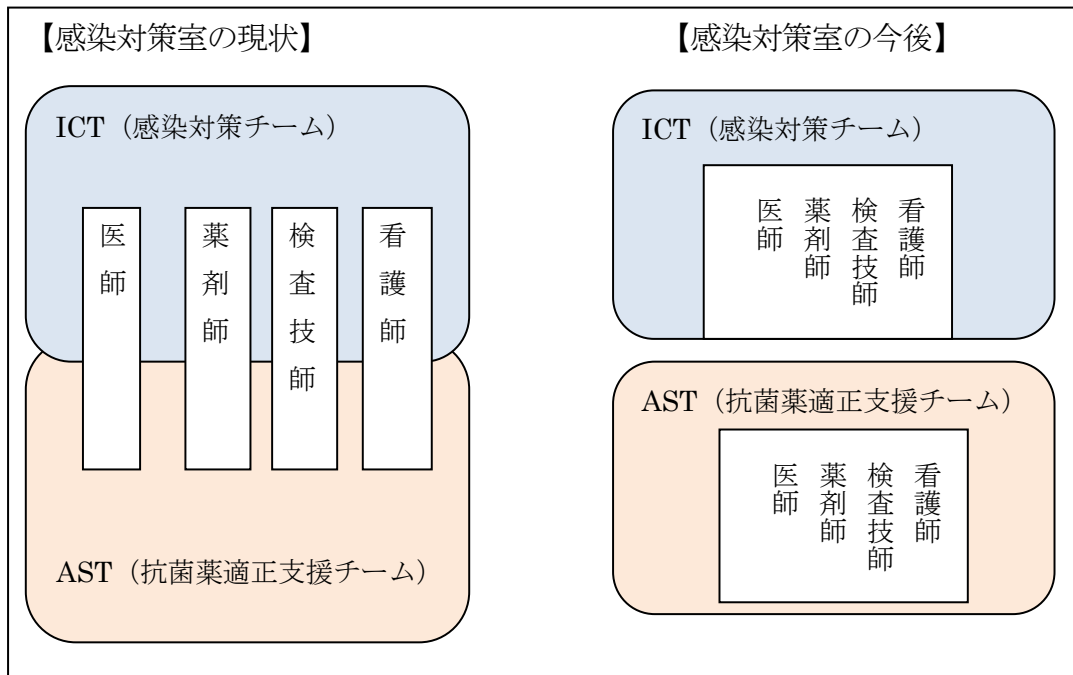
【感染対策室の現状】

ICT（感染対策チーム）

医師

薬剤師

検査技師

看護師

AST（抗菌薬適正支援チーム）

【感染対策室の今後】

ICT（感染対策チーム）

医師 薬剤師 検査技師 看護師

AST（抗菌薬適正支援チーム）

医師 薬剤師 検査技師 看護師